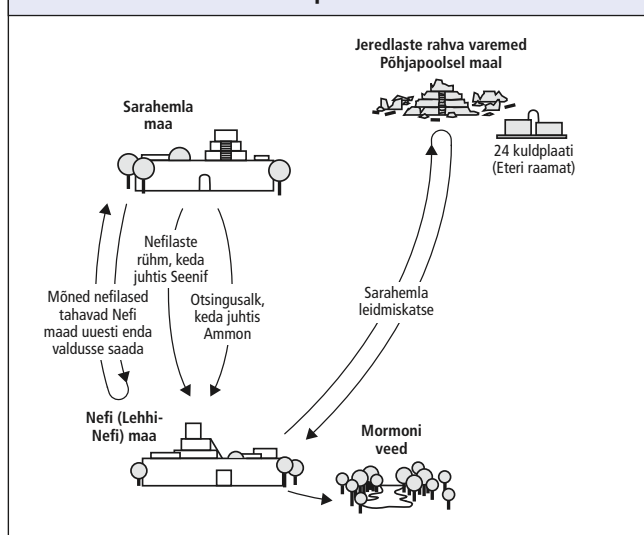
Jeredlaste rahva varemed Põhjapoolsel maal

Sarahemla maa

24 kuldplaati (Eteri raamat)

Nefilaste rühm, keda juhtis Seenif

Mõned nefilased tahavad Nefi maad uuesti enda valdusse saada

Otsingusalk, keda juhtis Ammon

Sarahemla leidmiskatse

Nefi (Lehhi-Nefi) maa

Mormoni veed